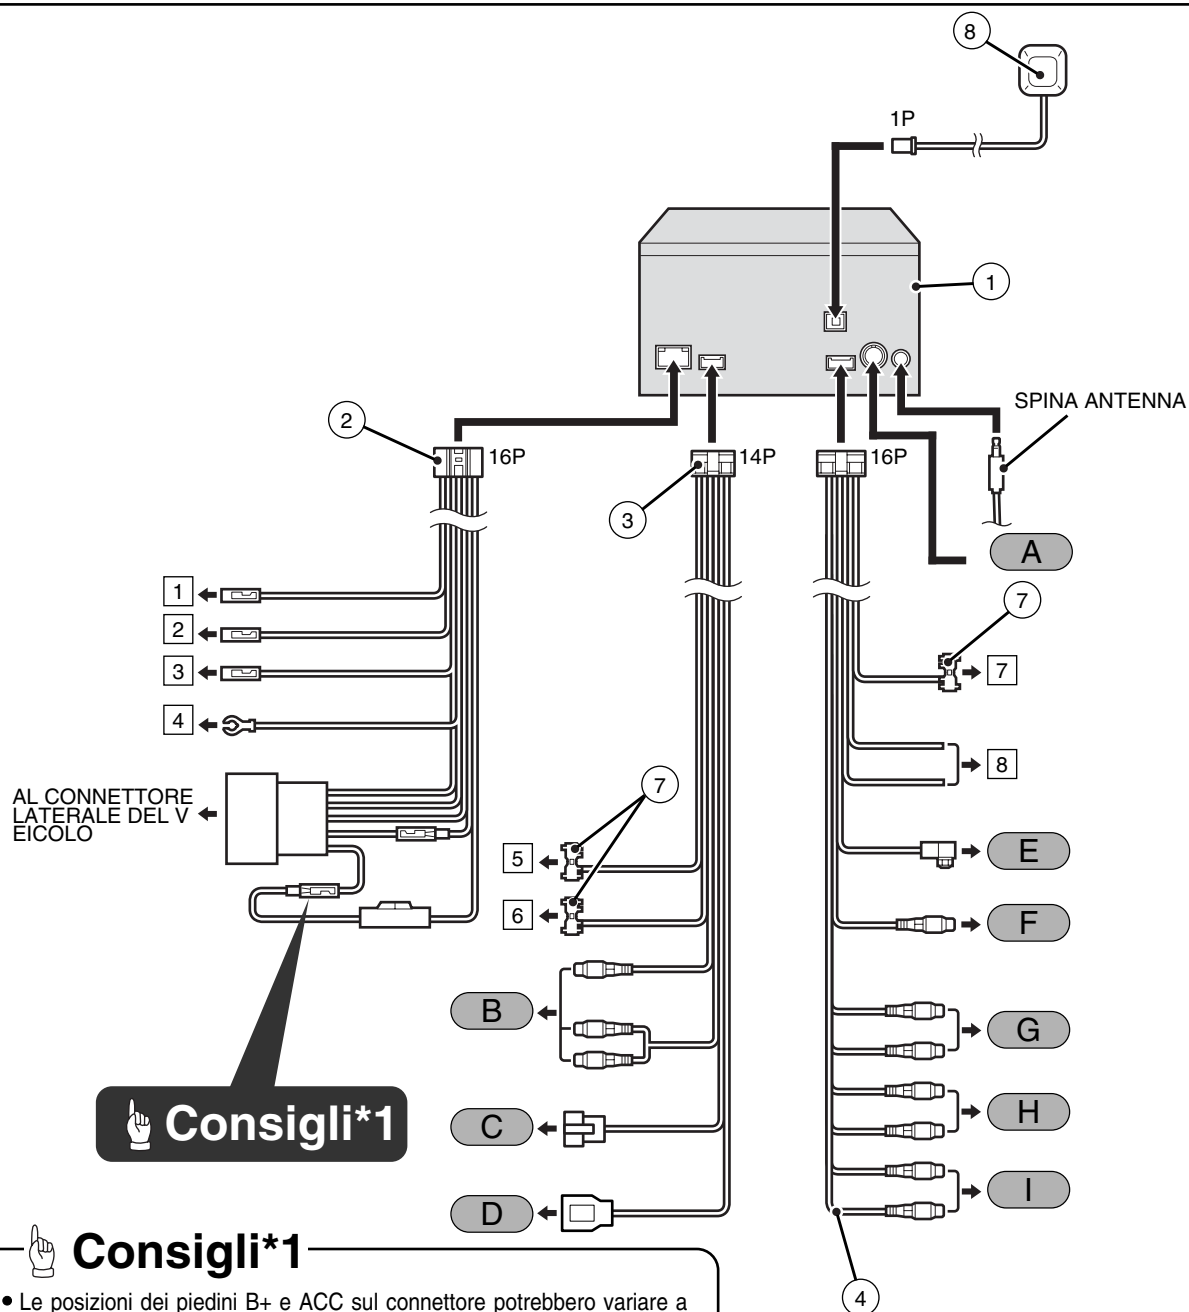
8

1P

1

SPINA ANTENNA

2

16P

14P

16P

3

A

7

1

2

3

7

4

8

AL CONNETTORE LATERALE DEL V EICOLO

7

E

5

6

F

B

G

Consigli*1

H

C

I

D

Consigli*1

4

• Le posizioni dei piedini B+ e ACC sul connettore potrebbero variare a